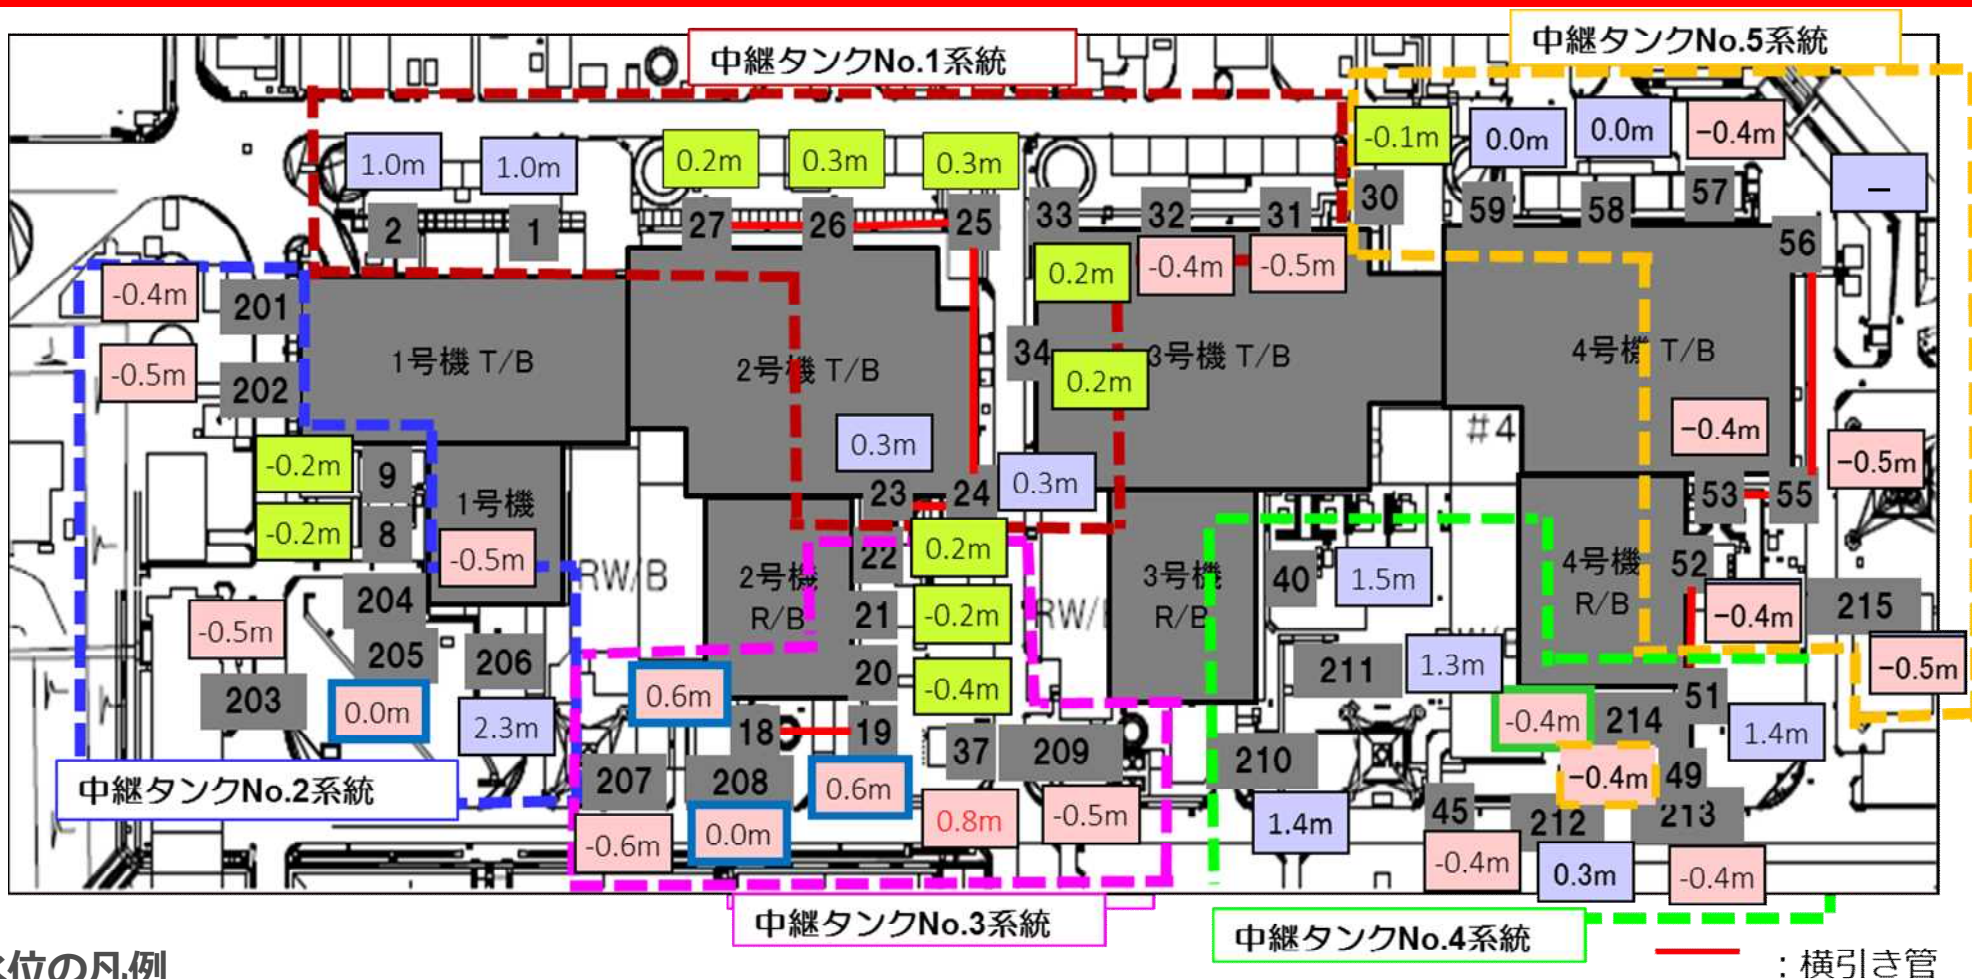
中継タンクNo.1系統

中継タンクNo.5系統

1.0m 1.0m 0.2m 0.3m 0.3m -0.1m 0.0m 0.0m -0.4m

2 1 27 26 25 33 32 31 30 59 58 57 56

−

0.2m -0.4m -0.5m

-0.4m 201

-0.5m 202

1号機 T/B

2号機 T/B

34

0.2m

3号機 T/B

4号機 T/B

0.3m

-0.4m

-0.5m

#4

-0.2m 9

-0.2m 8

1号機

-0.5m

23 24 0.3m

53 55

0.2m

22

RW/B

2号機 R/B

3号機 R/B

RW/B

40 1.5m

4号機 R/B

52

204

-0.5m

21 -0.2m

-0.4m 215

205 206

-0.5m

211 1.3m

203 0.0m 2.3m

0.6m

20 -0.4m

18 19

51

-0.4m 214

1.4m

37 209

210

-0.4m 49

207 208 0.6m

45 212 213

0.8m -0.5m

1.4m

-0.6m 0.0m

-0.4m 0.3m -0.4m

中継タンクNo.2系統

中継タンクNo.3系統

中継タンクNo.4系統

水位の凡例

：横引き管